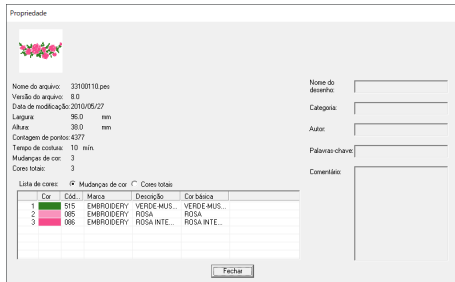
Propriedade

Nome do arquivo: 33100110.pes
Versão do arquivo: 8.0
Data de modificação: 2010/05/27
Largura: 96.0 mm
Altura: 38.0 mm
Contagem de pontos: 4377
Tempo de costura: 10 min.
Mudanças de cor: 3
Cores totais: 3

Lista de cores: Mudanças de cor Cores totais

| | Cor | Cód... | Marca | Descrição | Cor básica |
|---|---|---|---|---|---|
| 1 | | 515 | EMBROIDERY | VERDE-MUS... | VERDE-MUS... |
| 2 | | 085 | EMBROIDERY | ROSA | ROSA |
| 3 | | 086 | EMBROIDERY | ROSA INTE... | ROSA INTE... |

Nome do desenho:
Categoria:
Autor:
Palavras-chave:
Comentário:

Fechar